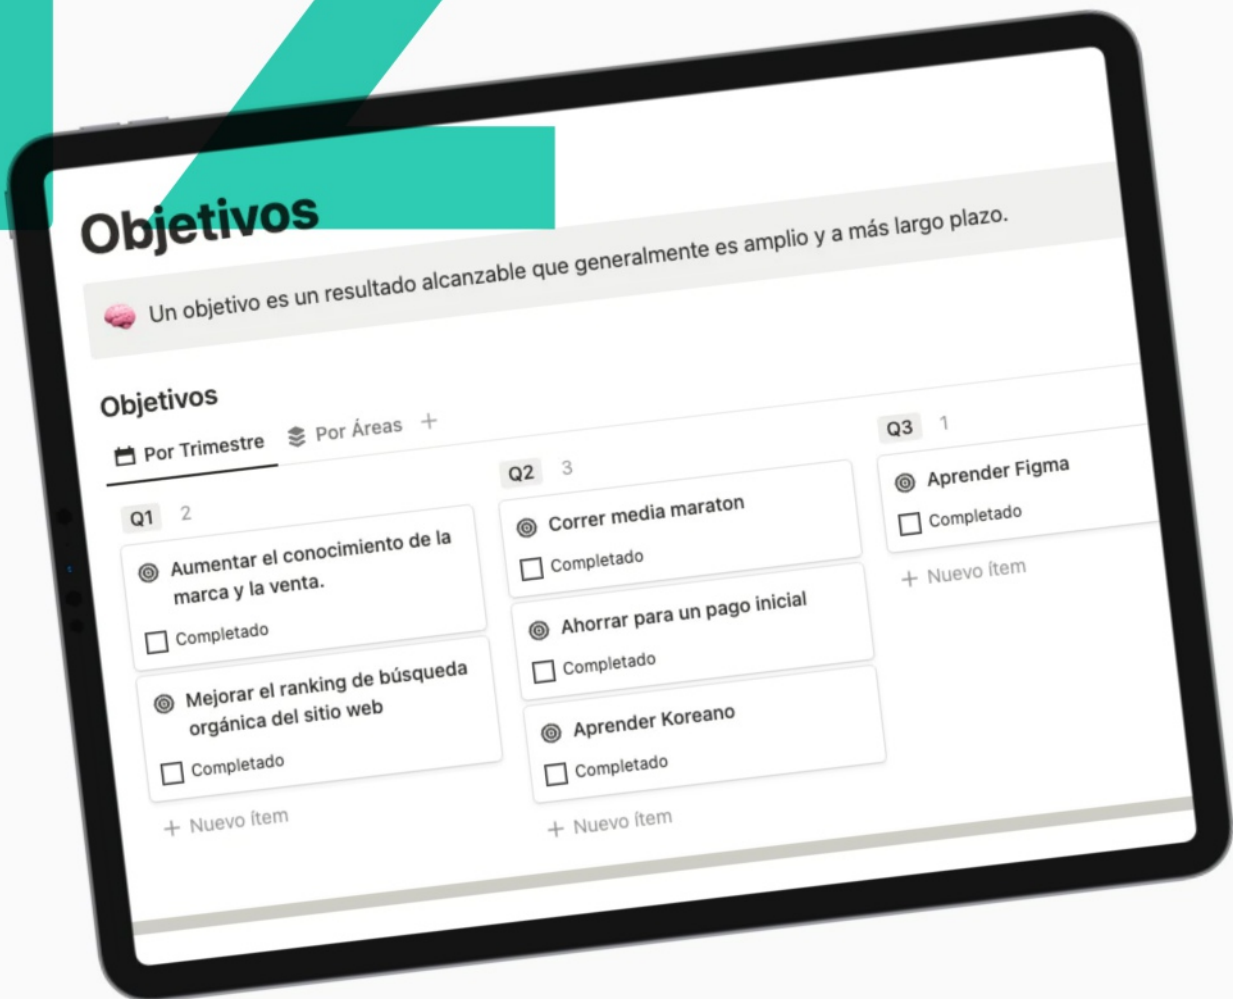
Objetivos

Un objetivo es un resultado alcanzable que generalmente es amplio y a más largo plazo.

Objetivos

Por Trimestre   Por Áreas   +

Q1 2

Aumentar el conocimiento de la marca y la venta.

Completado

Mejorar el ranking de búsqueda orgánica del sitio web

Completado

+ Nuevo ítem

Q2 3

Correr media maraton

Completado

Ahorrar para un pago inicial

Completado

Aprender Koreano

Completado

+ Nuevo ítem

Q3 1

Aprender Figma

Completado

+ Nuevo ítem